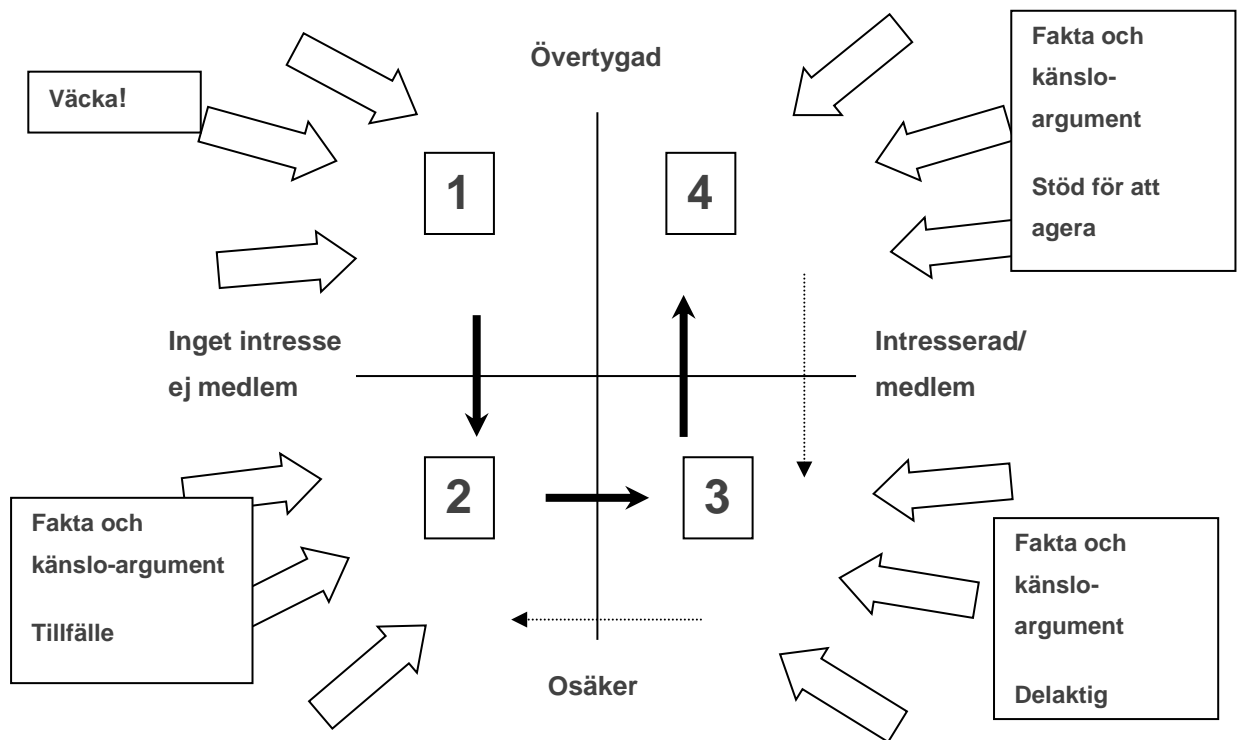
Övertygad

Väcka!

Fakta och känslo-argument

Stöd för att agera

1

4

Inget intresse ej medlem

Intresserad/ medlem

2

3

Fakta och känslo-argument

Tillfälle

Fakta och känslo-argument

Delaktig

Osäker